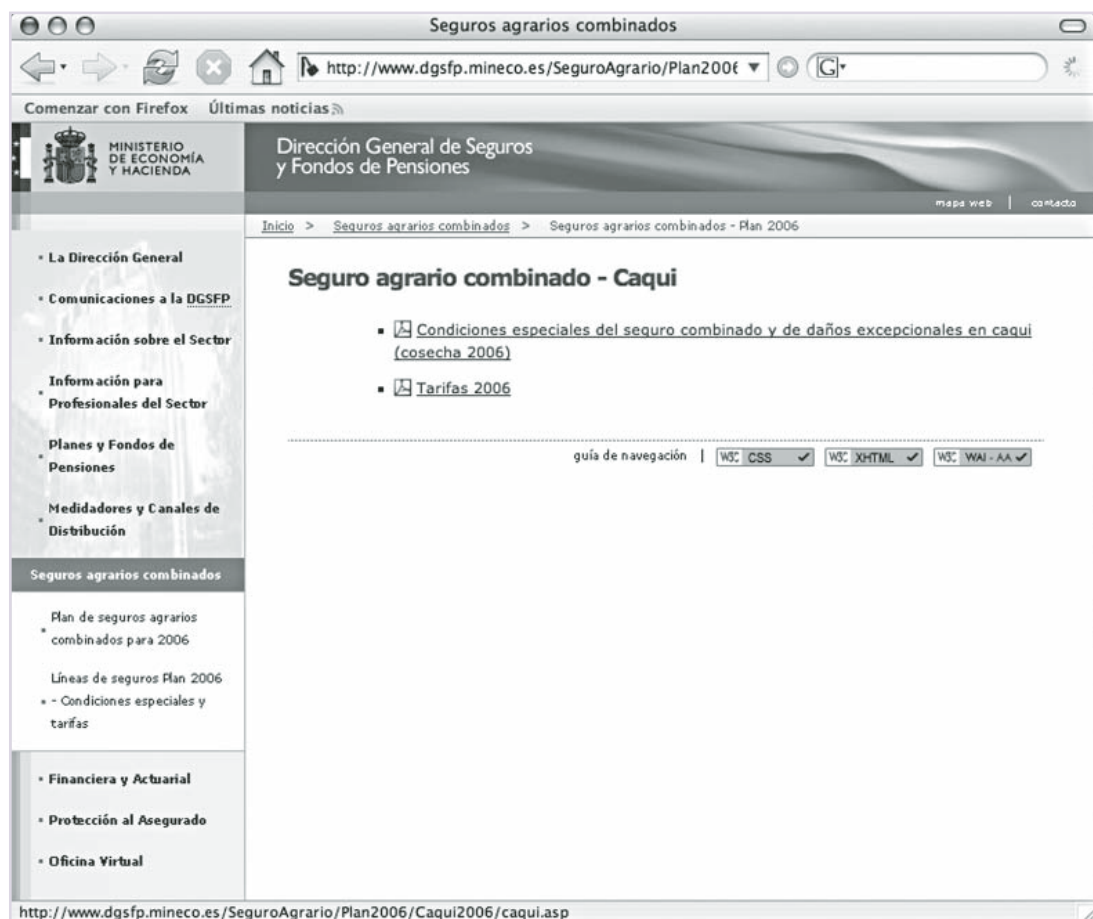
Seguros agrarios combinados

http://www.dgsfp.mineco.es/SeguroAgrario/Plan200€

Comenzar con Firefox Últimas noticias

MINISTERIO DE ECONOMÍA Y HACIENDA

Dirección General de Seguros y Fondos de Pensiones

mapa web | contacto

Inicio > Seguros agrarios combinados > Seguros agrarios combinados - Plan 2006

- La Dirección General
- Comunicaciones a la DGSFP
- Información sobre el Sector
- Información para Profesionales del Sector
- Planes y Fondos de Pensiones
- Medidadores y Canales de Distribución

Seguros agrarios combinados

- Plan de seguros agrarios combinados para 2006
- Líneas de seguros Plan 2006 - Condiciones especiales y tarifas

- Financiera y Actuarial
- Protección al Asegurado
- Oficina Virtual

Seguro agrario combinado - Caqui

- Condiciones especiales del seguro combinado y de daños excepcionales en caqui (cosecha 2006)
- Tarifas 2006

guía de navegación | W3C CSS | W3C XHTML | W3C WAI - AA

http://www.dgsfp.mineco.es/SeguroAgrario/Plan2006/Caqui2006/caqui.asp